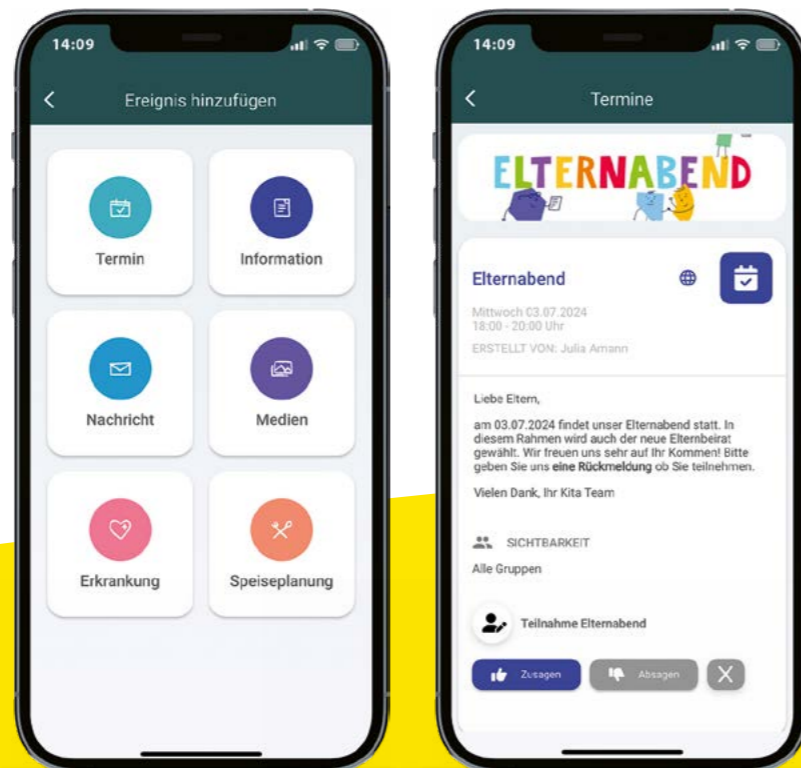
14:09

Ereignis hinzufügen

Termin

Information

Nachricht

Medien

Erkrankung

Speiseplanung

14:09

Termine

ELTERNABEND

Elternabend

Mittwoch 03.07.2024
18:00 - 20:00 Uhr

ERSTELLT VON: Julia Amann

Liebe Eltern,

am 03.07.2024 findet unser Elternabend statt. In diesem Rahmen wird auch der neue Elternbeirat gewählt. Wir treuen uns sehr auf Ihr Kommen! Bitte geben Sie uns eine Rückmeldung ob Sie teilnehmen.

Vielen Dank, Ihr Kita Team

SICHTBARKEIT

Alle Gruppen

Teilnahme Elternabend

Zusagen

Absagen